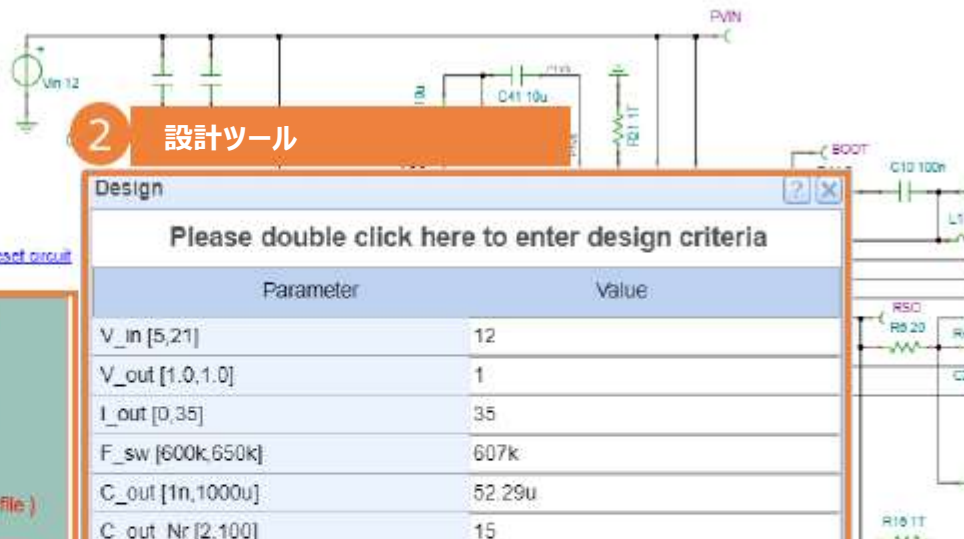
PVIN

Vin 12

C41 10u

R21 1T

2

設計ツール

BOOT

C10 100n

Design

?

Please double click here to enter design criteria

eset circuit

| Parameter | Value |
|---|---|
| V_in [5,21] | 12 |
| V_out [1.0,1.0] | 1 |
| I_out [0,35] | 35 |
| F_sw [600k,650k] | 607k |
| C_out [1n,1000u] | 52.29u |
| C_out_Nr [2,100] | 15 |

RSO

R6 20

file )

R16 1T